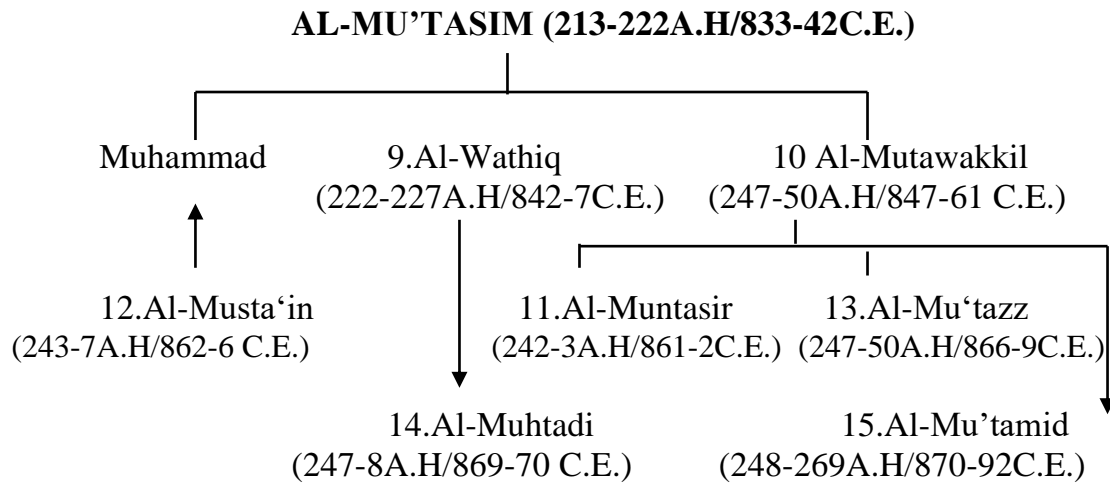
AL-MU'TASIM (213-222A.H/833-42C.E.)

Muhammad

9.Al-Wathiq
(222-227A.H/842-7C.E.)

10 Al-Mutawakkil
(247-50A.H/847-61 C.E.)

12.Al-Musta'in
(243-7A.H/862-6 C.E.)

11.Al-Muntasir
(242-3A.H/861-2C.E.)

13.Al-Mu'tazz
(247-50A.H/866-9C.E.)

14.Al-Muhtadi
(247-8A.H/869-70 C.E.)

15.Al-Mu'tamid
(248-269A.H/870-92C.E.)